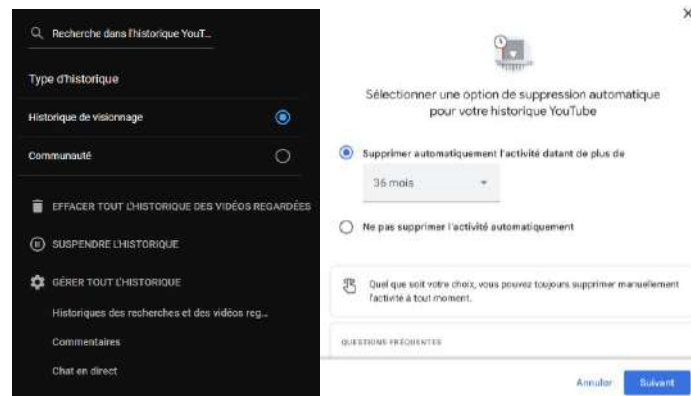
Recherche dans l'historique YouT...

Type d'historique

Historique de visionnage

Communauté

EFFACER TOUT L'HISTORIQUE DES VIDÉOS REGARDÉES

SUSPENDRE L'HISTORIQUE

GÉRER TOUT L'HISTORIQUE

Historiques des recherches et des vidéos reg...

Commentaires

Chat en direct

×

Sélectionner une option de suppression automatique pour votre historique YouTube

Supprimer automatiquement l'activité datant de plus de

36 mois

Ne pas supprimer l'activité automatiquement

Quel que soit votre choix, vous pouvez toujours supprimer manuellement l'activité à tout moment.

QUESTIONS FRÉQUENTES

Annuler

Suivant